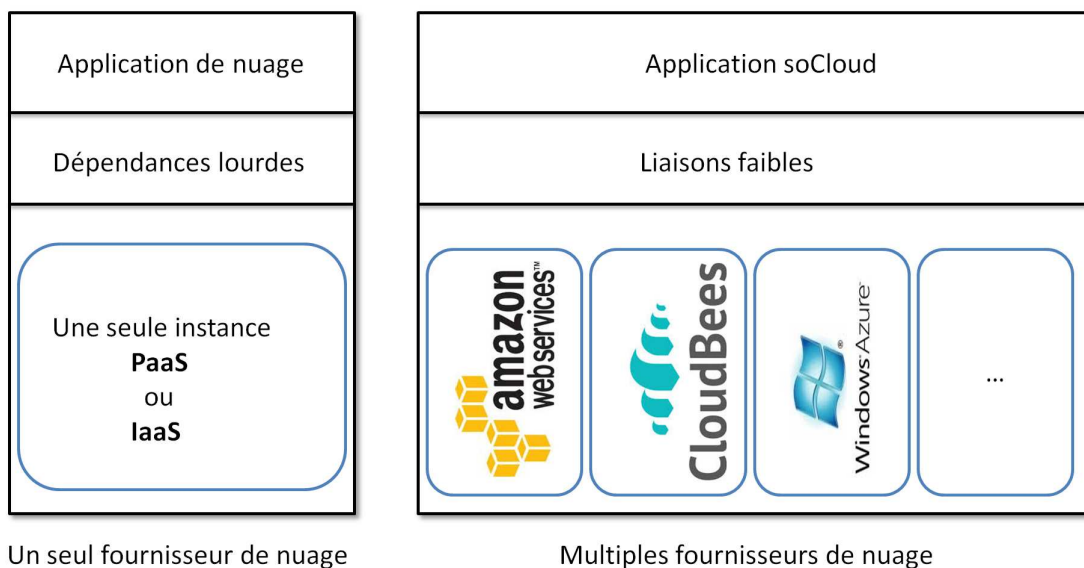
Application de nuage

Dépendances lourdes

Une seule instance
**PaaS**
ou
**IaaS**

Un seul fournisseur de nuage

Application soCloud

Liaisons faibles

amazon web services™

CloudBees

Windows Azure

...

Multiples fournisseurs de nuage